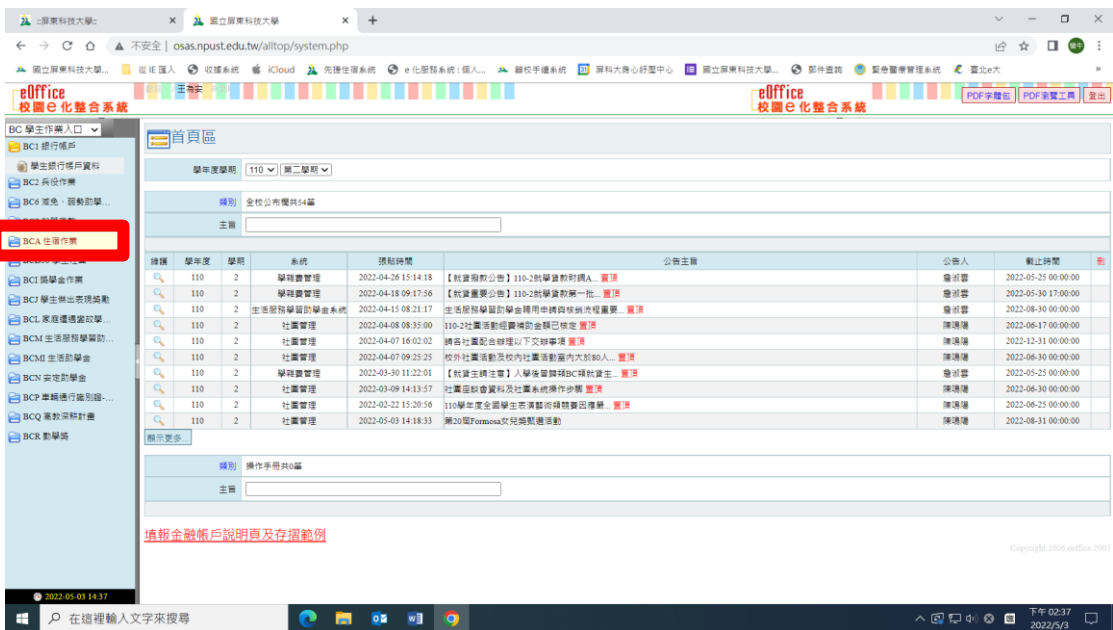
:::屏東科技大學:::
國立屏東科技大學
不安全 | osas.npust.edu.tw/alltop/system.php
國立屏東科技大學... 從 IE 匯入 收據系統 iCloud 先進住宿系統 e 化服務系統：個人... 離校手續系統 屏科大身心評量中心 國立屏東科技大學... 郵件查詢 緊急醫療管理系統 臺北e大
eOffice 校園e化整合系統
eOffice 校園e化整合系統
PDF字體包 PDF瀏覽工具 登出

BC 學生作業入口
BC1 銀行帳戶
學生銀行帳戶資料
BC2 兵役作業
BC6 減免、弱勢助學...
BCA 住宿作業
BCI 獎學金作業
BCJ 學生傑出表現獎勵
BCL 家庭遭遇變故學...
BCM 生活服務學習助...
BCMI 生活助學金
BCN 安定助學金
BCP 車輛通行證別證...
BCQ 高教深耕計畫
BCR 勤學獎
2022-05-03 14:37

首頁區

學年度學期 110 第二學期

類別 全校公布欄共54篇
主旨

| 維護 | 學年度 | 學期 | 系統 | 張貼時間 | 公告主旨 | 公告人 | 截止時間 |
|---|---|---|---|---|---|---|---|
| | 110 | 2 | 學雜費管理 | 2022-04-26 15:14:18 | 【就貸撥款公告】110-2就學貸款討調A... 置頂 | 詹淑雲 | 2022-05-25 00:00:00 |
| | 110 | 2 | 學雜費管理 | 2022-04-18 09:17:56 | 【就貸重要公告】110-2就學貸款第一批... 置頂 | 詹淑雲 | 2022-05-30 17:00:00 |
| | 110 | 2 | 生活服務學習助學金系統 | 2022-04-15 08:21:17 | 生活服務學習助學金聘用申請與核銷流程重要... 置頂 | 詹淑雲 | 2022-08-30 00:00:00 |
| | 110 | 2 | 社團管理 | 2022-04-08 08:35:00 | 110-2社團活動經費補助金額已核定 置頂 | 陳璟陽 | 2022-06-17 00:00:00 |
| | 110 | 2 | 社團管理 | 2022-04-07 16:02:02 | 請各社團配合辦理以下交辦事項 置頂 | 陳璟陽 | 2022-12-31 00:00:00 |
| | 110 | 2 | 社團管理 | 2022-04-07 09:25:25 | 校外社團活動及校內社團活動室內大於80人... 置頂 | 陳璟陽 | 2022-06-30 00:00:00 |
| | 110 | 2 | 學雜費管理 | 2022-03-30 11:22:01 | 【就貸生請注意】人學後需歸補BC類就貸生... 置頂 | 詹淑雲 | 2022-05-25 00:00:00 |
| | 110 | 2 | 社團管理 | 2022-03-09 14:13:57 | 社團座談會資料及社團系統操作步驟 置頂 | 陳璟陽 | 2022-06-30 00:00:00 |
| | 110 | 2 | 社團管理 | 2022-02-22 15:20:56 | 110學年度全國學生表演藝術類競賽因應新... 置頂 | 陳璟陽 | 2022-06-25 00:00:00 |
| | 110 | 2 | 社團管理 | 2022-05-03 14:18:33 | 第20屆Formosa文兒獎甄選活動 | 陳璟陽 | 2022-08-31 00:00:00 |

顯示更多...

類別 操作手冊共0篇
主旨

填報金融帳戶說明頁及存摺範例

Copyright 2006 eoffice 2007

在這裡輸入文字來搜尋
下午 02:37
2022/5/3